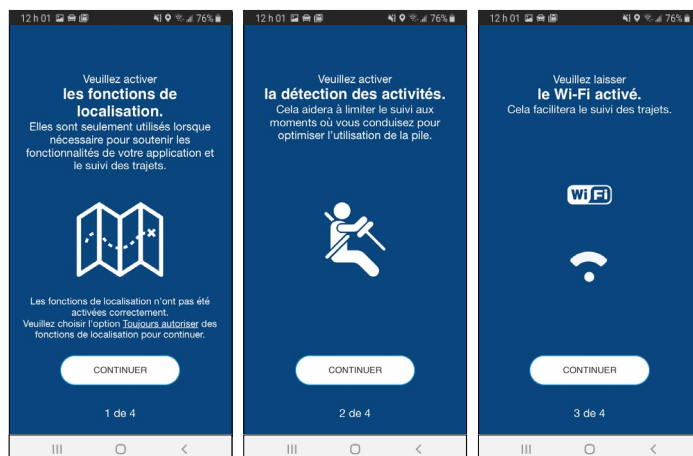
12 h 01 76%

Veuillez activer
**les fonctions de localisation.**
Elles sont seulement utilisés lorsque nécessaire pour soutenir les fonctionnalités de votre application et le suivi des trajets.

Les fonctions de localisation n'ont pas été activées correctement.
Veuillez choisir l'option Toujours autoriser des fonctions de localisation pour continuer.

CONTINUER

1 de 4

12 h 01 76%

Veuillez activer
**la détection des activités.**
Cela aidera à limiter le suivi aux moments où vous conduisez pour optimiser l'utilisation de la pile.

CONTINUER

2 de 4

12 h 01 76%

Veuillez laisser
**le Wi-Fi activé.**
Cela facilitera le suivi des trajets.

WiFi

CONTINUER

3 de 4